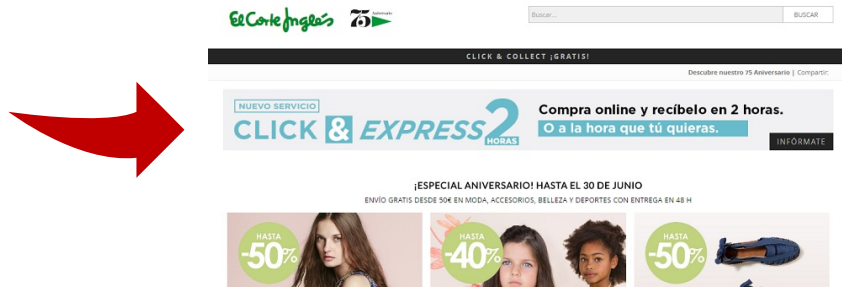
El Corte Inglés 75 Aniversario

Buscar...
BUSCAR

CLICK & COLLECT ¡GRATIS!

Descubre nuestro 75 Aniversario | Compartir

NUEVO SERVICIO
CLICK & EXPRESS 2 HORAS
Compra online y recíbelo en 2 horas.
O a la hora que tú quieras.
INFÓRMATE

¡ESPECIAL ANIVERSARIO! HASTA EL 30 DE JUNIO
ENVÍO GRATIS DESDE 50€ EN MODA, ACCESORIOS, BELLEZA Y DEPORTES CON ENTREGA EN 48 H

HASTA -50%

HASTA -40%

HASTA -50%